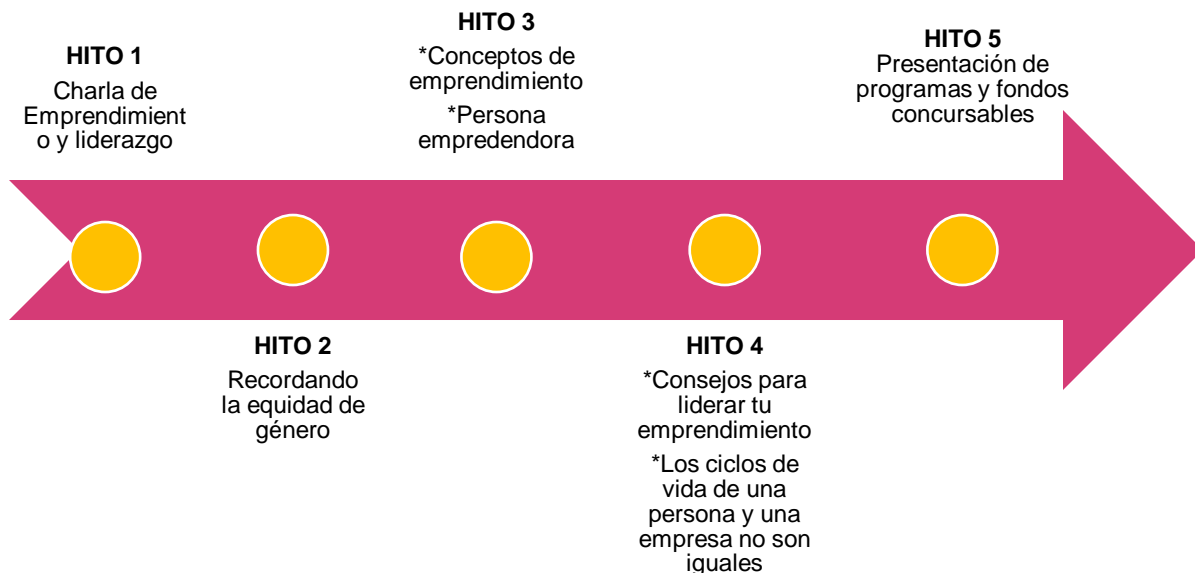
HITO 1
Charla de Emprendimiento y liderazgo

HITO 2
Recordando la equidad de género

HITO 3
*Conceptos de emprendimiento
*Persona empredendora

HITO 4
*Consejos para liderar tu emprendimiento
*Los ciclos de vida de una persona y una empresa no son iguales

HITO 5
Presentación de programas y fondos concursables